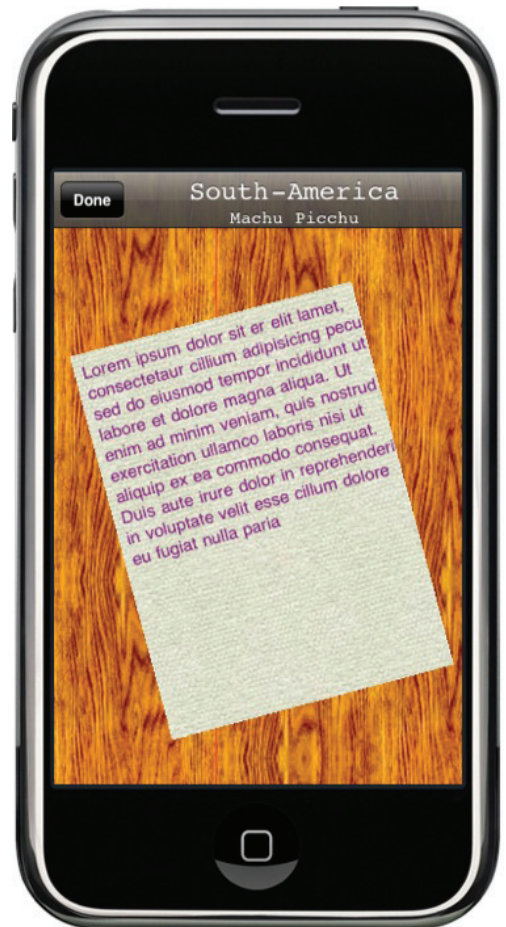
Done

South-America

Machu Picchu

Lorem ipsum dolor sit er elit lamet, consectetaur cillium adipisicing pecu sed do eiusmod tempor incididunt ut labore et dolore magna aliqua. Ut enim ad minim veniam, quis nostrud exercitation ullamco laboris nisi ut aliquip ex ea commodo consequat. Duis aute irure dolor in reprehenderi in voluptate velit esse cillum dolore eu fugiat nulla paria